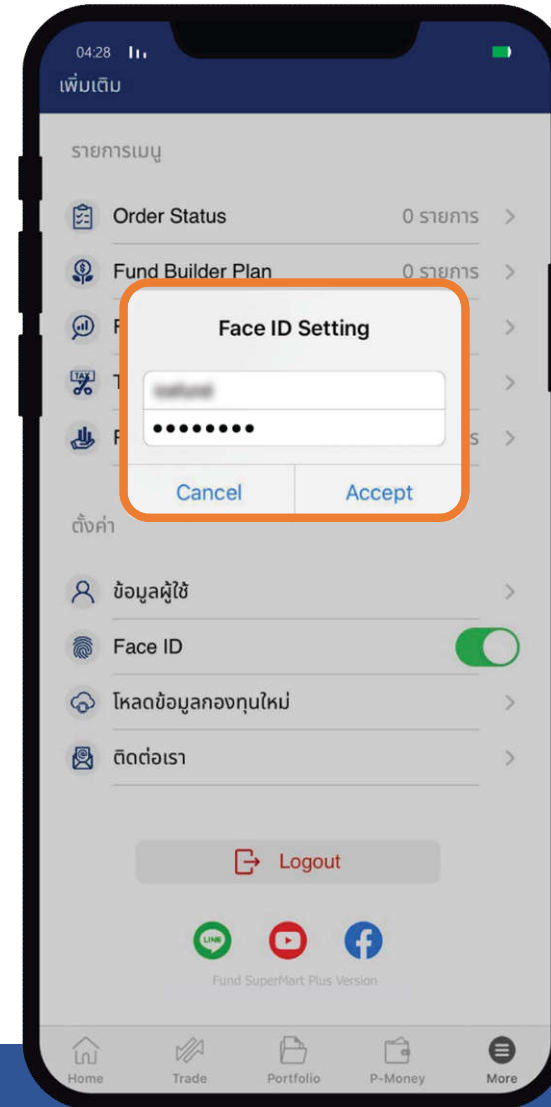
04:28

เพิ่มเติม

รายการเมนู

Order Status 0 รายการ

Fund Builder Plan 0 รายการ

F

T

F

s

Face ID Setting

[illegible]

••••••••

Cancel

Accept

ตั้งค่า

ข้อมูลผู้ใช้

Face ID

โหลดข้อมูลกองทุนใหม่

ติดต่อเรา

Logout

LINE

Fund SuperMart Plus Version

Home Trade Portfolio P-Money More